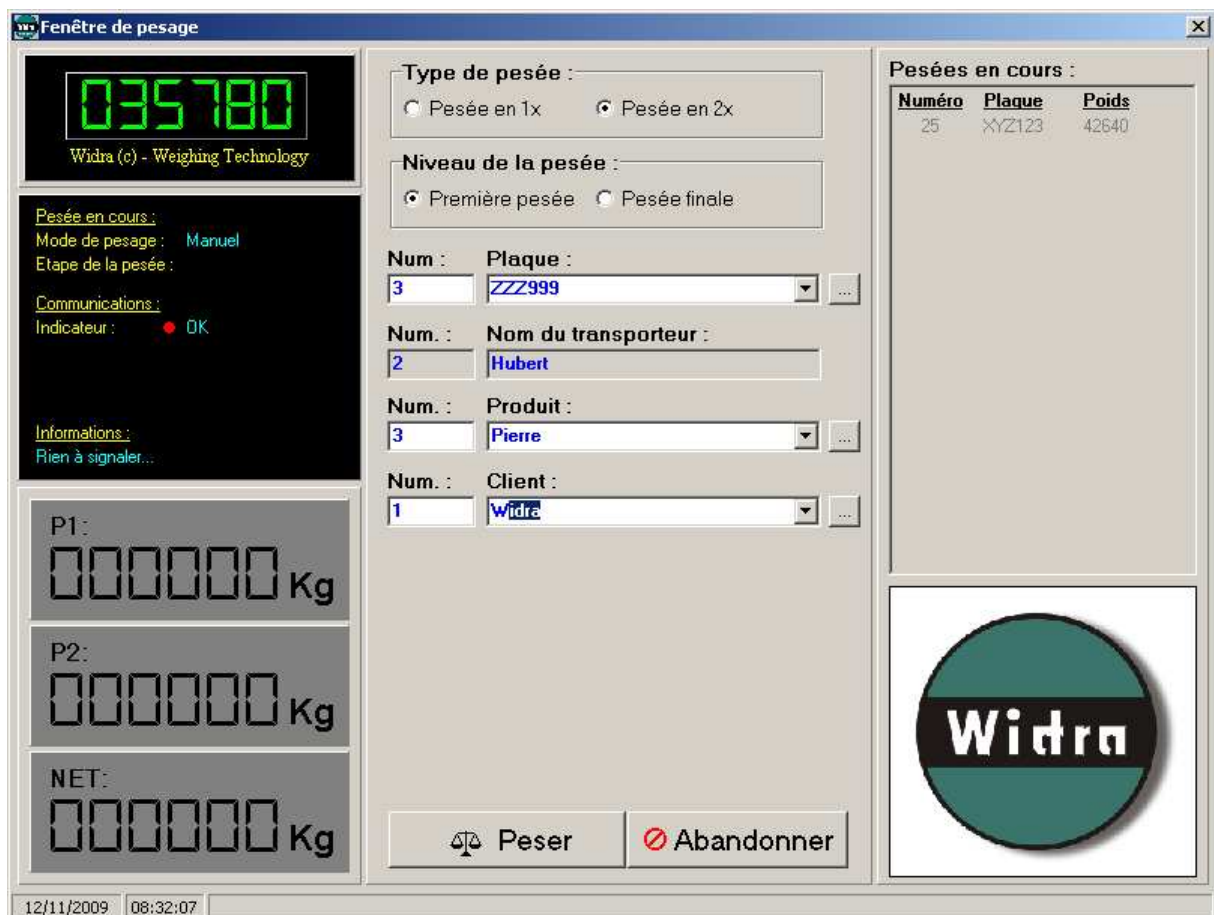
Fenêtre de pesage

035780
Widra (c) - Weighing Technology

Pesée en cours :
Mode de pesage : Manuel
Etape de la pesée :

Communications :
Indicateur : OK

Informations :
Rien à signaler...

P1:
000000 Kg

P2:
000000 Kg

NET:
000000 Kg

Type de pesée :
Pesée en 1x
Pesée en 2x

Niveau de la pesée :
Première pesée
Pesée finale

Num : 3
Plaque : ZZZ999
...

Num. : 2
Nom du transporteur : Hubert

Num. : 3
Produit : Pierre
...

Num. : 1
Client : Widra
...

Peser
Abandonner

Pesées en cours :

| Numéro | Plaque | Poids |
|---|---|---|
| 25 | XYZ123 | 42640 |

Widra

12/11/2009 08:32:07